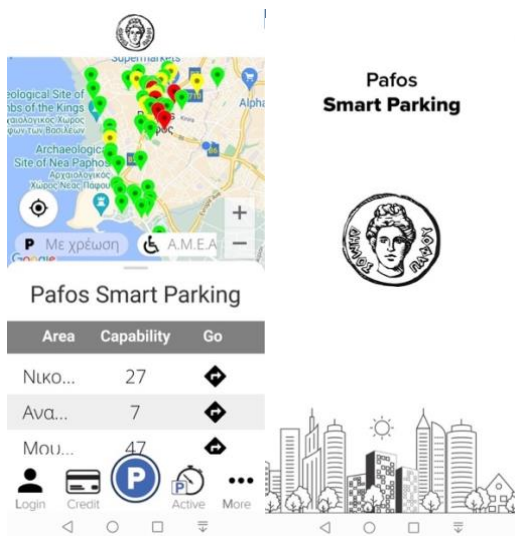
Supermarkets

eological Site of
mbs of the Kings
αιολογικός Χώρος
άφων των Βασιλέων

Archaeologic
Site of Nea Paphos
Αρχαιολογικός
Χώρος Νέας Πάφου

Alpha

P Με χρέωση
Α.Μ.Ε.Α

Google

Pafos Smart Parking

| Area | Capability | Go |
|---|---|---|
| Νικο... | 27 | |
| Ανα... | 7 | |
| Μου... | 47 | |

Login Credit Active More

Pafos
Smart Parking

ΔΗΜΟΣ ΠΑΦΟΥ